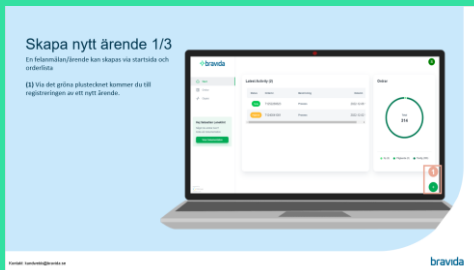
Skapa nytt ärende 1/3

En felanmälan/ärende kan skapas via startsida och orderlista

(1) Via det gröna plustecknet kommer du till registreringen av ett nytt ärende.

bravida

Latest Activity (3)

Status

214

1

Kontakt: kundsmile@bravida.se

bravida